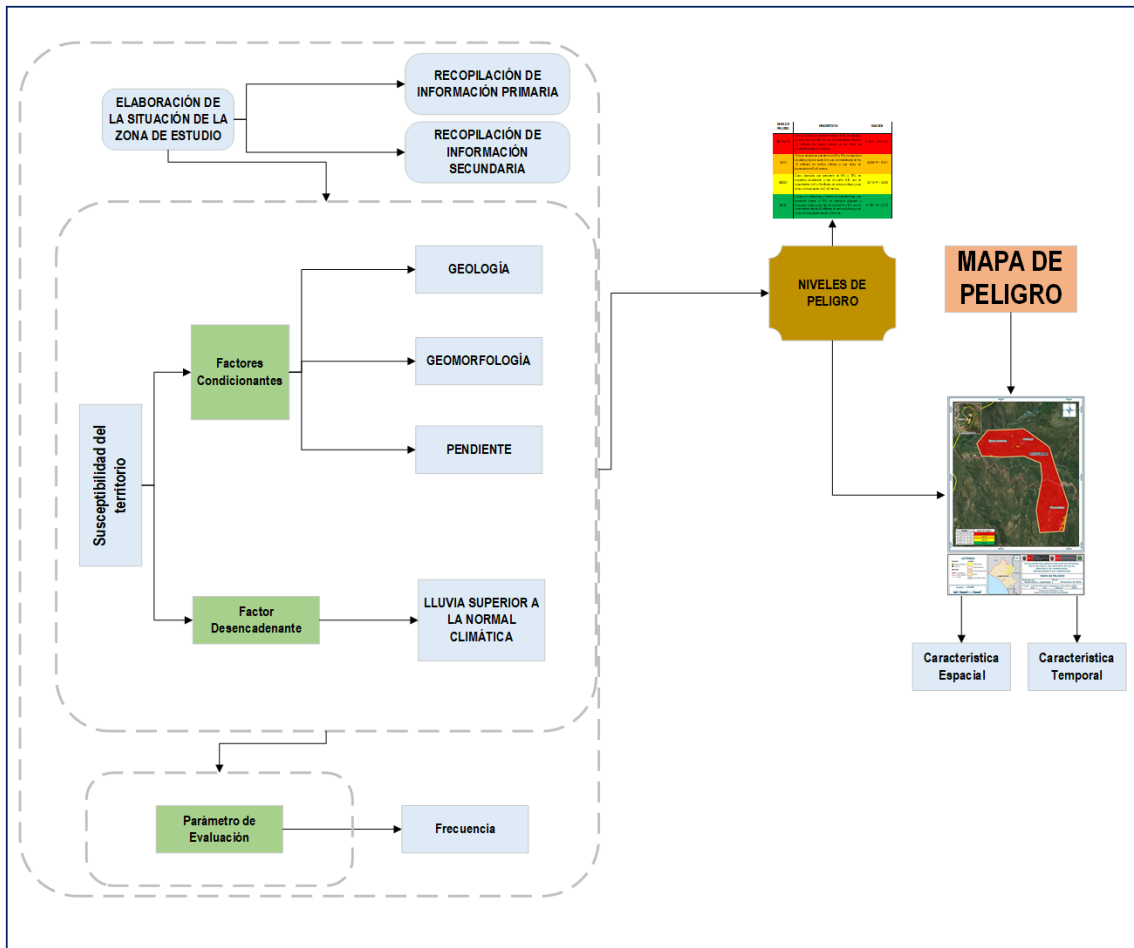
ELABORACIÓN DE LA SITUACIÓN DE LA ZONA DE ESTUDIO

RECOPILACIÓN DE INFORMACIÓN PRIMARIA

RECOPILACIÓN DE INFORMACIÓN SECUNDARIA

Susceptibilidad del territorio

Factores Condicionantes

GEOLOGÍA

GEOMORFOLOGÍA

PENDIENTE

Factor Desencadenante

LLUVIA SUPERIOR A LA NORMAL CLIMÁTICA

Parámetro de Evaluación

Frecuencia

NIVELES DE PELIGRO

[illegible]

MAPA DE PELIGRO

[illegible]

Caracteristica Espacial

Caracteristica Temporal